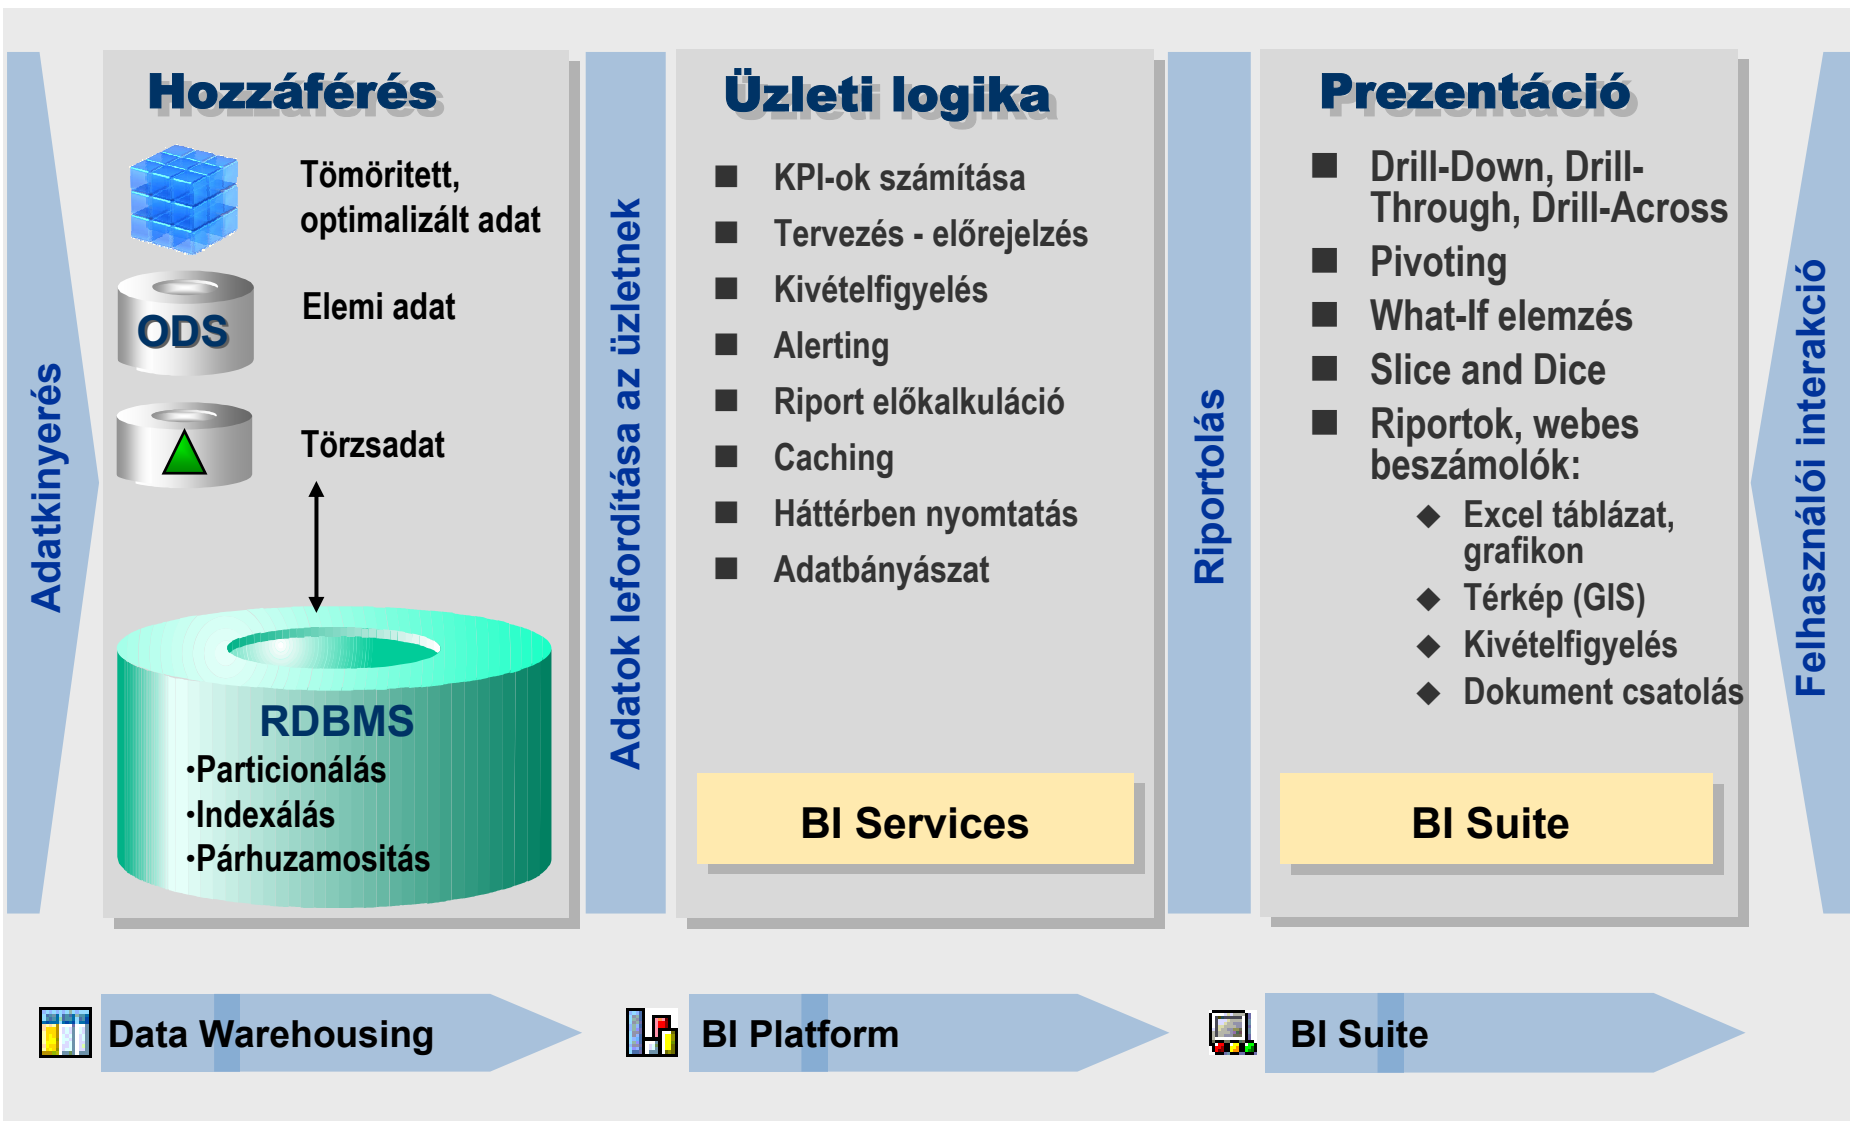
Adatkinyerés

Hozzáférés

Tömöritett, optimalizált adat

ODS

Elemi adat

Törzsadat

RDBMS
·Particionálás
·Indexálás
·Párhuzamositás

Adatok lefordítása az üzletnek

Üzleti logika

- KPI-ok számítása
- Tervezés - előrejelzés
- Kivételfigyelés
- Alerting
- Riport előkalkuláció
- Caching
- Háttérben nyomtatás
- Adatbányászat

BI Services

Riportolás

Prezentáció

- Drill-Down, Drill-Through, Drill-Across
- Pivoting
- What-If elemzés
- Slice and Dice
- Riportok, webes beszámolók:
  - Excel táblázat, grafikon
  - Térkép (GIS)
  - Kivételfigyelés
  - Dokument csatolás

BI Suite

Felhasználói interakció

Data Warehousing

BI Platform

BI Suite